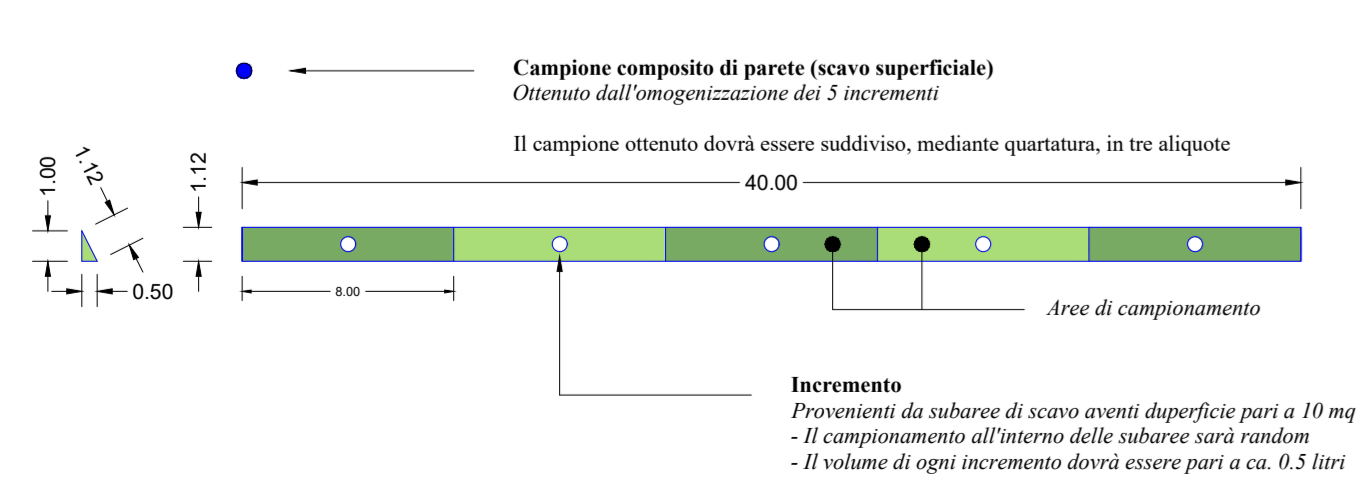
Campione composito di parete (scavo superficiale)
Ottenuto dall'omogenizzazione dei 5 incrementi

Il campione ottenuto dovrà essere suddiviso, mediante quartatura, in tre aliquote

1.00
1.12
1.12
0.50

40.00

8.00

Aree di campionamento

Incremento
Provenienti da subaree di scavo aventi duperficie pari a 10 mq
- Il campionamento all'interno delle subaree sarà random
- Il volume di ogni incremento dovrà essere pari a ca. 0.5 litri